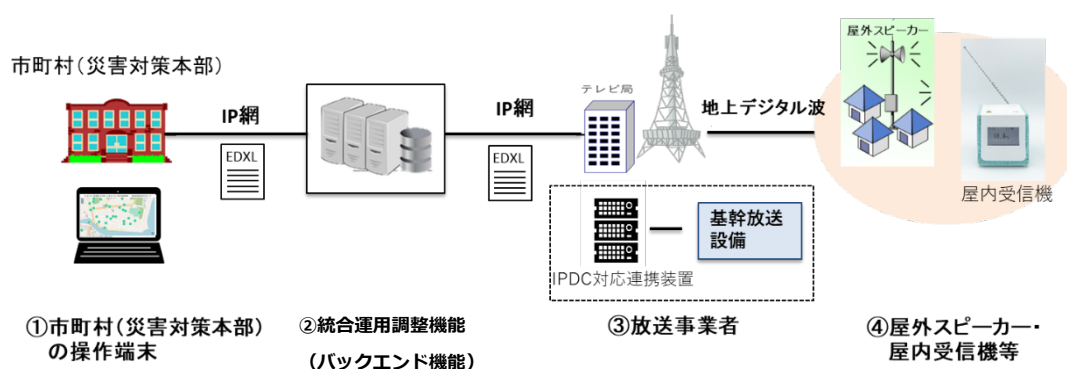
市町村（災害対策本部）

IP網

EDXL

IP網

EDXL

テレビ局

地上デジタル波

屋外スピーカー

屋内受信機

基幹放送設備

IPDC対応連携装置

①市町村（災害対策本部）の操作端末

②統合運用調整機能
（バックエンド機能）

③放送事業者

④屋外スピーカー・屋内受信機等